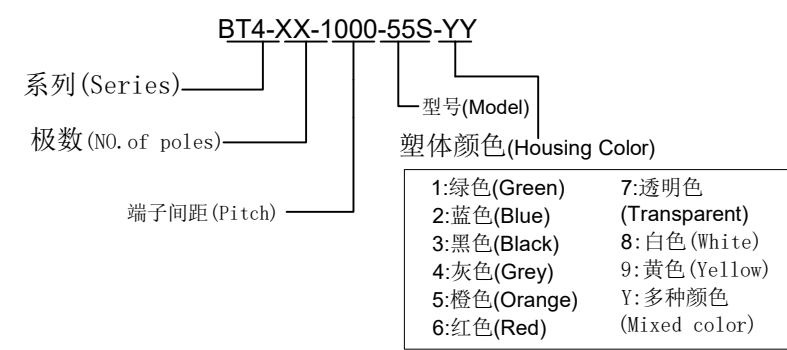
BT4-XX-1000-55S-YY

系列(Series)

极数(NO.of poles)

端子间距(Pitch)

型号(Model)

塑体颜色(Housing Color)

| | |
|---|---|
| 1:绿色(Green) | 7:透明色 (Transparent) |
| 2:蓝色(Blue) | 8:白色(White) |
| 3:黑色(Black) | 9:黄色(Yellow) |
| 4:灰色(Grey) | Y:多种颜色 (Mixed color) |
| 5:橙色(Orange) | |
| 6:红色(Red) | |